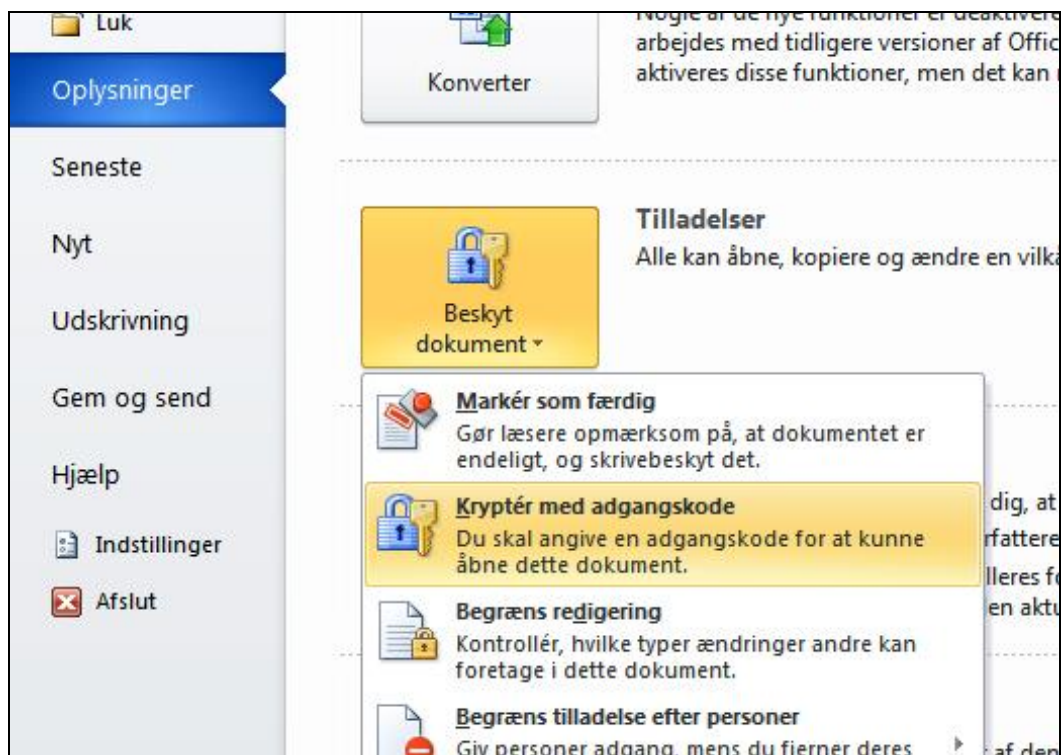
Luk

Oplysninger

Seneste

Nyt

Udskrivning

Gem og send

Hjælp

Indstillinger

Afslut

Konverter

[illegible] arbejdes med tidligere versioner af Offic aktiveres disse funktioner, men det kan

Tilladelser

Alle kan åbne, kopiere og ændre en vilkå

Beskyt dokument

Markér som færdig

Gør læsere opmærksom på, at dokumentet er endeligt, og skrivebeskyt det.

Kryptér med adgangskode

Du skal angive en adgangskode for at kunne åbne dette dokument.

dig, at

rfattere

lleres f

en aktu

Begræns redigering

Kontrollér, hvilke typer ændringer andre kan foretage i dette dokument.

Begræns tilladelse efter personer

Giv personer adgang, mens du fjerner deres

af den